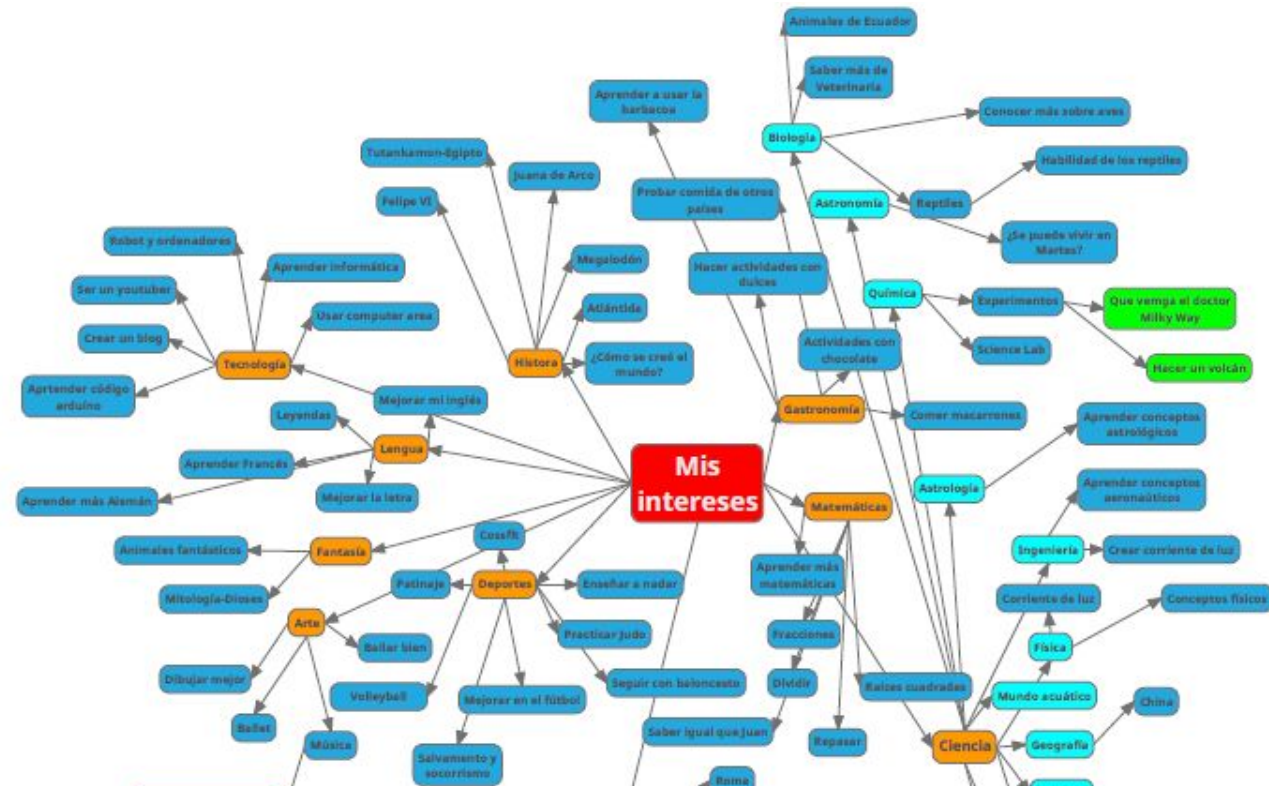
Mis intereses

Tecnología
Robot y ordenadores
Aprender informática
Ser un youtuber
Usar computer area
Crear un blog
Aprtender código arduino

Historia
Tutankamon-Egipto
Juana de Arco
Felipe VI
Megalodón
Atlántida
¿Cómo se creó el mundo?

Lengua
Mejorar mi inglés
Leyendas
Aprender Francés
Mejorar la letra
Aprender más Alemán

Fantasía
Animales fantásticos
Mitología-Dioses

Arte
Bailar bien
Dibujar mejor
Ballet
Música

Deportes
Crossfit
Patinaje
Enseñar a nadar
Practicar judo
Seguir con baloncesto
Volleyball
Mejorar en el fútbol
Salvamento y socorrismo

Gastronomía
Aprender a usar la barbacoa
Probar comida de otros países
Hacer actividades con dulces
Actividades con chocolate
Comer macarrones

Matemáticas
Aprender más matemáticas
Fracciones
Dividir
Saber igual que Juan
Raíces cuadradas
Repasar

Roma

Biología
Animales de Ecuador
Saber más de Veterinaria
Conocer más sobre aves
Reptiles
Habilidad de los reptiles

Astronomía
¿Se puede vivir en Martes?

Química
Experimentos
Que venga el doctor Milky Way
Hacer un volcán
Science Lab

Astrología
Aprender conceptos astrológicos

Ingeniería
Aprender conceptos aeronaúticos
Crear corriente de luz
Corriente de luz

Física
Conceptos físicos

Mundo acuático

Geografía
China

Ciencia